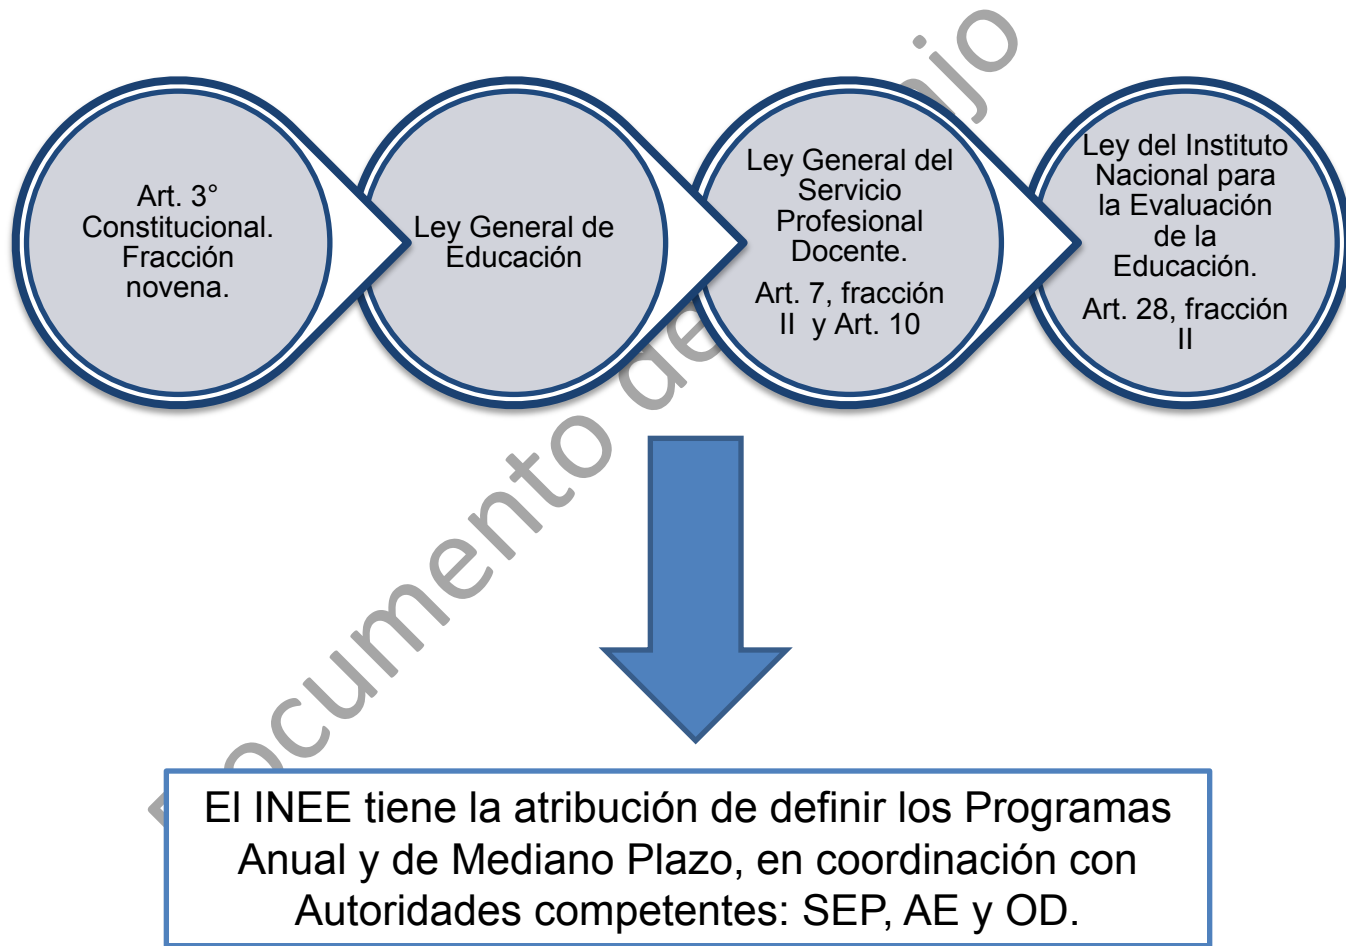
Art. 3° Constitucional. Fracción novena.

Ley General de Educación

Ley General del Servicio Profesional Docente.

Art. 7, fracción II y Art. 10

Ley del Instituto Nacional para la Evaluación de la Educación.

Art. 28, fracción II

Documento de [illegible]jo

El INEE tiene la atribución de definir los Programas Anual y de Mediano Plazo, en coordinación con Autoridades competentes: SEP, AE y OD.